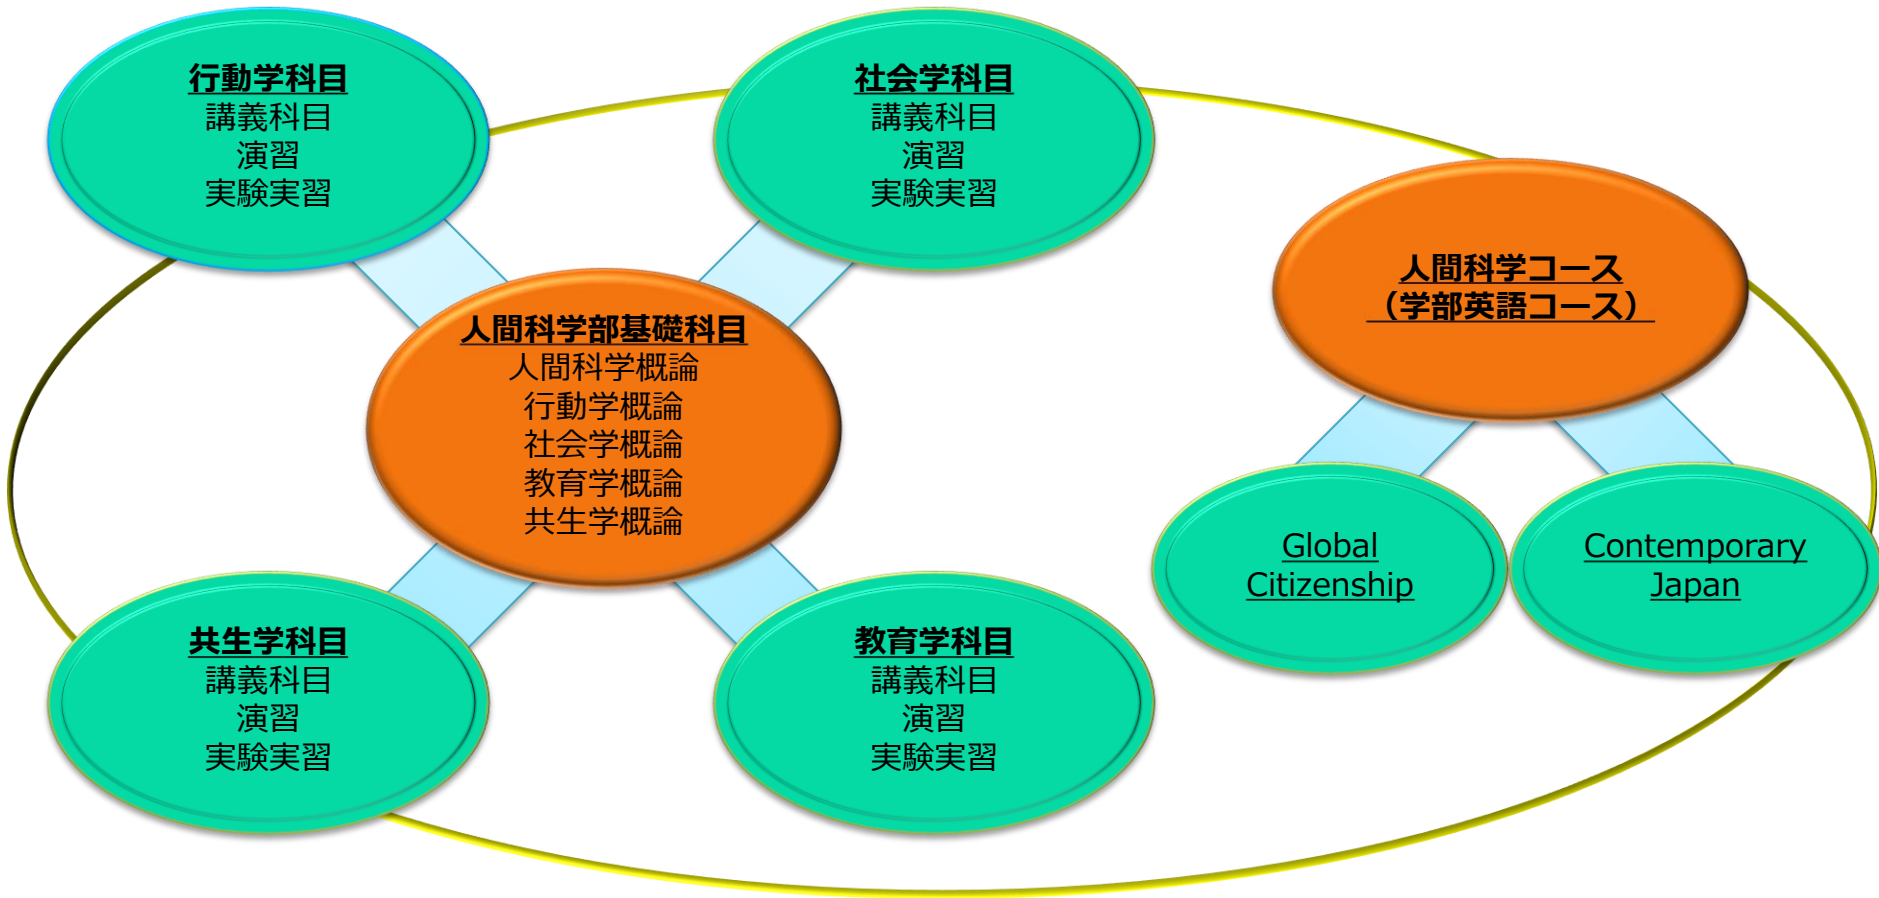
行動学科目
講義科目
演習
実験実習

社会学科目
講義科目
演習
実験実習

人間科学コース
（学部英語コース）

人間科学部基礎科目
人間科学概論
行動学概論
社会学概論
教育学概論
共生学概論

Global Citizenship

Contemporary Japan

共生学科目
講義科目
演習
実験実習

教育学科目
講義科目
演習
実験実習